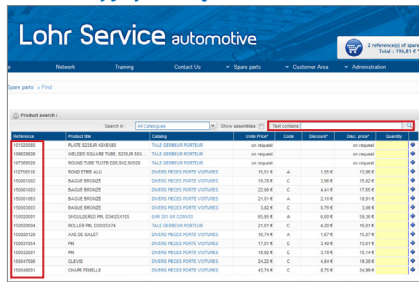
Lohr Service automotive

2 reference(s) of spare
Total : 195,81 €

e | Network | Training | Contact Us | Spare parts | Customer Area | Administration

Spare parts » Find

Product search :

Search in : All catalogues | Show assemblies | Text contains :

| Reference | Product title | Catalog | Unite Price* | Code | Discount* | Disc. price* | Quantity |
|---|---|---|---|---|---|---|---|
| 101020080 | PLATE S235JR 40X6X80 | TALE GERBEUR PORTEUR | on request | | | on request | |
| 106020020 | WELDED SQUARE TUBE, S235JR 50X... | TALE GERBEUR PORTEUR | on request | | | on request | |
| 107060020 | ROUND TUBE TU37B D25,5X2,5X020 | TALE GERBEUR PORTEUR | on request | | | on request | |
| 107060510 | ROND ETIRE ALU | DIVERS PIECES PORTE VOITURES | 6,21 € | A | 1,55 € | 4,66 € | |
| 150001002 | BAGUE BRONZE | DIVERS PIECES PORTE VOITURES | 19,78 € | C | 3,96 € | 15,82 € | |
| 150001003 | BAGUE BRONZE | DIVERS PIECES PORTE VOITURES | 22,06 € | C | 4,41 € | 17,65 € | |
| 150001004 | BAGUE BRONZE | DIVERS PIECES PORTE VOITURES | 21,01 € | A | 2,10 € | 18,91 € | |
| 150001005 | BAGUE BRONZE | DIVERS PIECES PORTE VOITURES | 3,76 € | C | 0,75 € | 3,00 € | |
| 150002001 | SHOULDERED PIN, D34X25X105 | EHR 301 6H CONVOI | 65,95 € | A | 6,60 € | 59,36 € | |
| 150002004 | ROLLER PIN, D30X37X74 | TALE GERBEUR PORTEUR | 21,07 € | A | 4,20 € | 16,87 € | |
| 150003120 | AXE DE GALET | DIVERS PIECES PORTE VOITURES | 16,74 € | A | 1,67 € | 15,07 € | |
| 150031054 | PIN | DIVERS PIECES PORTE VOITURES | 17,01 € | C | 3,40 € | 13,61 € | |
| 150032001 | PIN | DIVERS PIECES PORTE VOITURES | 18,92 € | C | 3,78 € | 15,14 € | |
| 150047008 | CLEVIS | DIVERS PIECES PORTE VOITURES | 24,22 € | A | 4,84 € | 19,38 € | |
| 150048001 | CHAPE FEMELLE | DIVERS PIECES PORTE VOITURES | 43,74 € | C | 8,75 € | 34,99 € | |